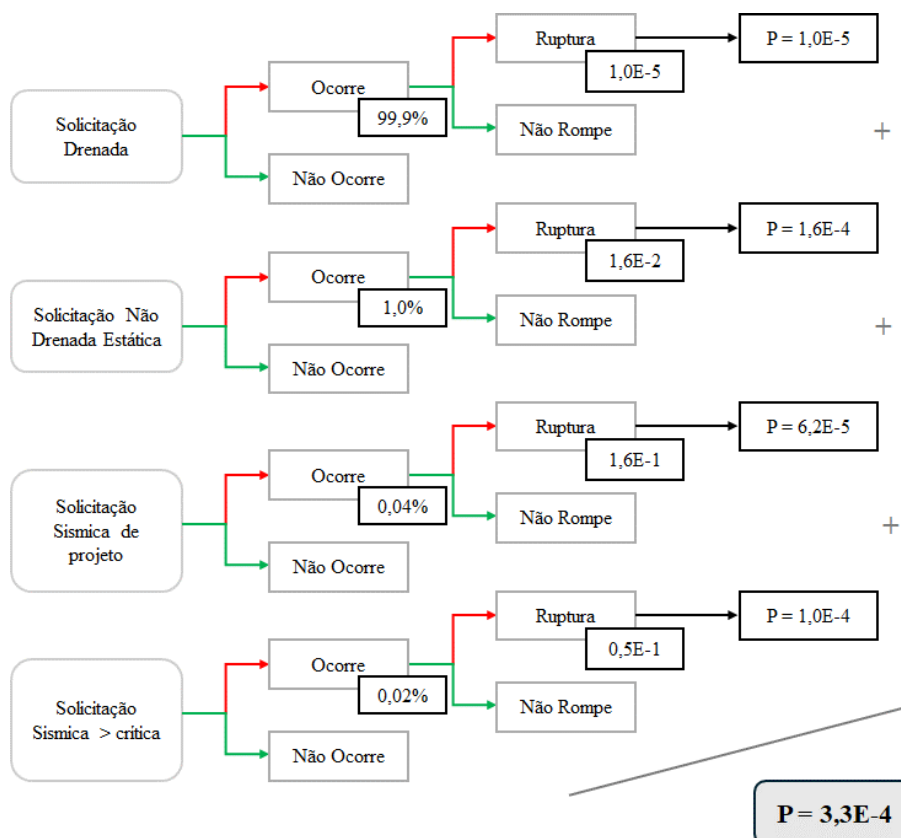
Solicitação Drenada

Ocorre

99,9%

Não Ocorre

Ruptura

1,0E-5

Não Rompe

P = 1,0E-5

+

Solicitação Não Drenada Estática

Ocorre

1,0%

Não Ocorre

Ruptura

1,6E-2

Não Rompe

P = 1,6E-4

+

Solicitação Sismica de projeto

Ocorre

0,04%

Não Ocorre

Ruptura

1,6E-1

Não Rompe

P = 6,2E-5

+

Solicitação Sismica > crítica

Ocorre

0,02%

Não Ocorre

Ruptura

0,5E-1

Não Rompe

P = 1,0E-4

P = 3,3E-4